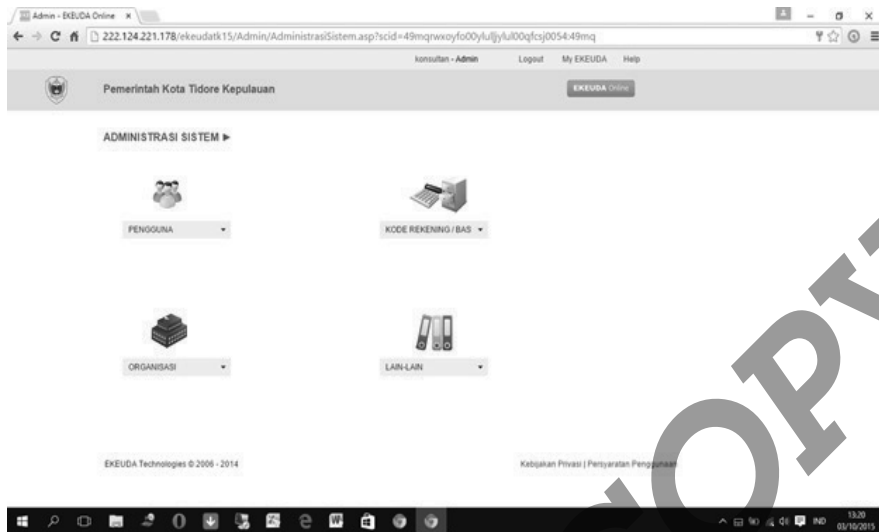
Admin - EKEUDA Online ×

222.124.221.178/ekeudatk15/Admin/AdministrasiSistem.asp?scid=49mqrwxoyfo00yluljylul00qfcsj0054:49mq

konsultan - Admin Logout My EKEUDA Help

Pemerintah Kota Tidore Kepulauan

EKEUDA Online

ADMINISTRASI SISTEM ►

PENGGUNA

KODE REKENING / BAS

ORGANISASI

LAIN-LAIN

EKEUDA Technologies © 2006 - 2014

Kebijakan Privasi | Persyaratan Penggunaan

IND

13:20
03/10/2015